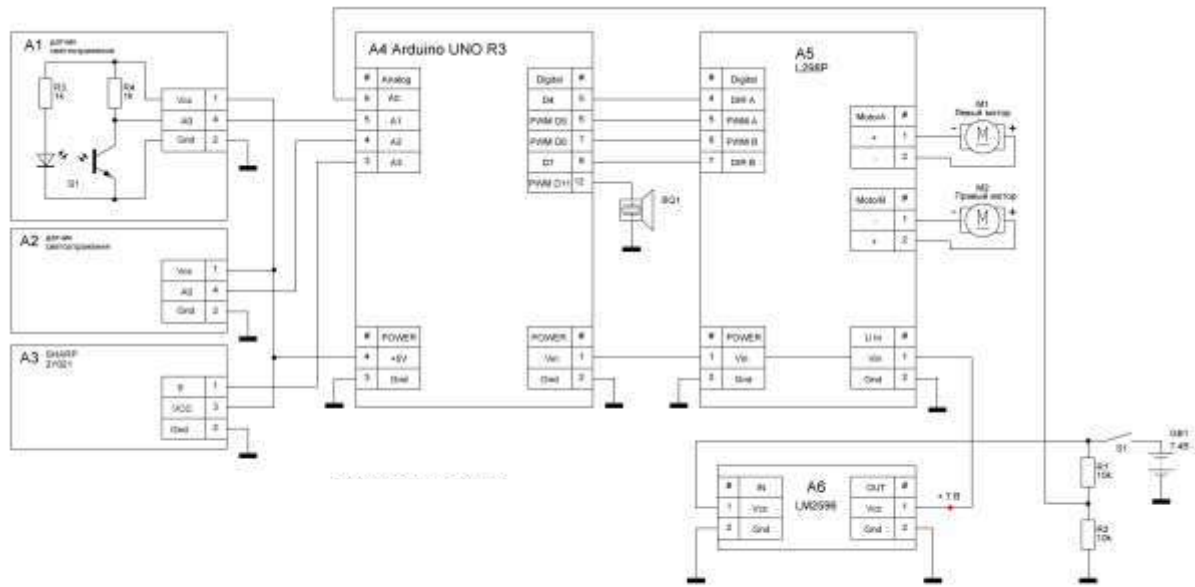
A1 датчик светоотражения

R3 1k

R4 1k

Q1

| Vcc | 1 |
|---|---|
| A0 | 4 |
| Gnd | 2 |

A2 датчик светоотражения

| Vcc | 1 |
|---|---|
| A0 | 4 |
| Gnd | 2 |

A3 SHARP 2Y021

| S | 1 |
|---|---|
| VCC | 3 |
| Gnd | 2 |

A4 Arduino UNO R3

| # | Analog |
|---|---|
| 6 | A0 |
| 5 | A1 |
| 4 | A2 |
| 3 | A3 |

| Digital | # |
|---|---|
| D4 | 5 |
| PWM D5 | 6 |
| PWM D6 | 7 |
| D7 | 8 |
| PWM D11 | 12 |

BQ1

| # | POWER |
|---|---|
| 4 | +5V |
| 3 | Gnd |

| POWER | # |
|---|---|
| Vin | 1 |
| Gnd | 2 |

A5 L298P

| # | Digital |
|---|---|
| 4 | DIR A |
| 5 | PWM A |
| 6 | PWM B |
| 7 | DIR B |

| MotorA | # |
|---|---|
| + | 1 |
| - | 2 |

M1 Левый мотор

| MotorB | # |
|---|---|
| - | 1 |
| + | 2 |

M2 Правый мотор

| # | POWER |
|---|---|
| 1 | Vin |
| 2 | Gnd |

| U in | # |
|---|---|
| Vin | 1 |
| Gnd | 2 |

A6 LM2596

| # | IN |
|---|---|
| 1 | Vcc |
| 2 | Gnd |

| OUT | # |
|---|---|
| Vcc | 1 |
| Gnd | 2 |

+7 В

S1

GB1 7.4В

R1 10k

R2 10k